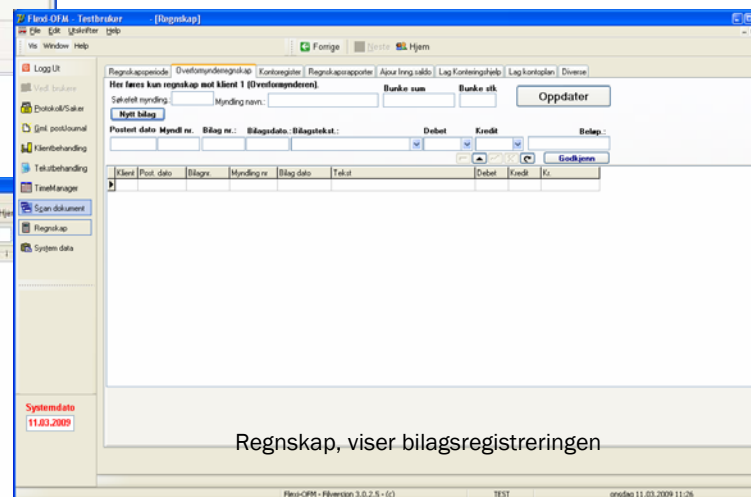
Flexi-OFM - Testbruker - [Regnskap]
File Edit Utskrifter Help
Vis Window Help
Forrige Neste Hjem

Logg Ut
Vedl. bruker
Protokoll/Saker
Gml. postJournal
Klientbehandling
Tekstbehandling
TimeManager
Scan dokument
Regnskap
System data

Regnskapsperiode | Overformynderregnskap | Kontoregister | Regnskapsrapporter | Ajour Inng.saldo | Lag Konteringshjelp | Lag kontoplan | Diverse

Her føres kun regnskap mot klient 1 (Overformynderen).
Søkefelt myndling.: Myndling navn.:
Bunke sum Bunke stk
Oppdater
Nytt bilag

Postert dato Myndl nr. Bilag nr.: Bilagsdato.: Bilagstekst.: Debet Kredit Beløp.:
Godkjenn

| Klient | Post. dato | Bilagnr. | Myndling nr | Bilag dato | Tekst | Debet | Kredit | Kr. |
|---|---|---|---|---|---|---|---|---|

Systemdato
11.03.2009

Regnskap, viser bilagsregistreringen

Flexi-OFM - Filversjon 3.0.2.5 - (c) TEST onsdag 11.03.2009 11:26